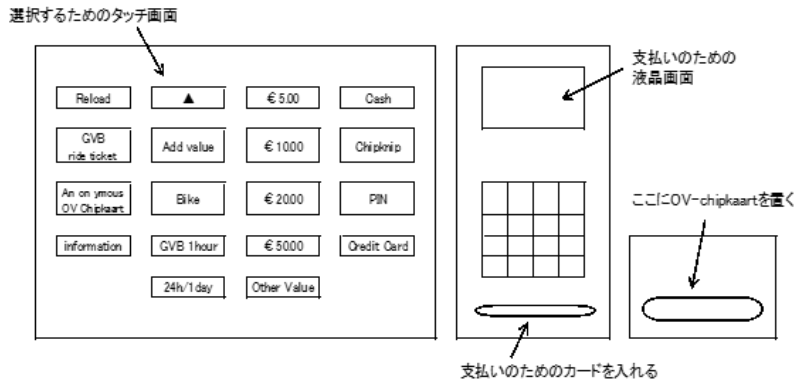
選択するためのタッチ画面

Reload
GVB ride ticket
An on ymous OV Chipkaart
information

▲
Add value
Bike
GVB 1hour
24h/1day

€ 5.00
€ 1000
€ 2000
€ 5000
Other Value

Cash
Chipknip
PIN
Credit Card

支払いのための液晶画面

ここにOV-chipkaartを置く

支払いのためのカードを入れる